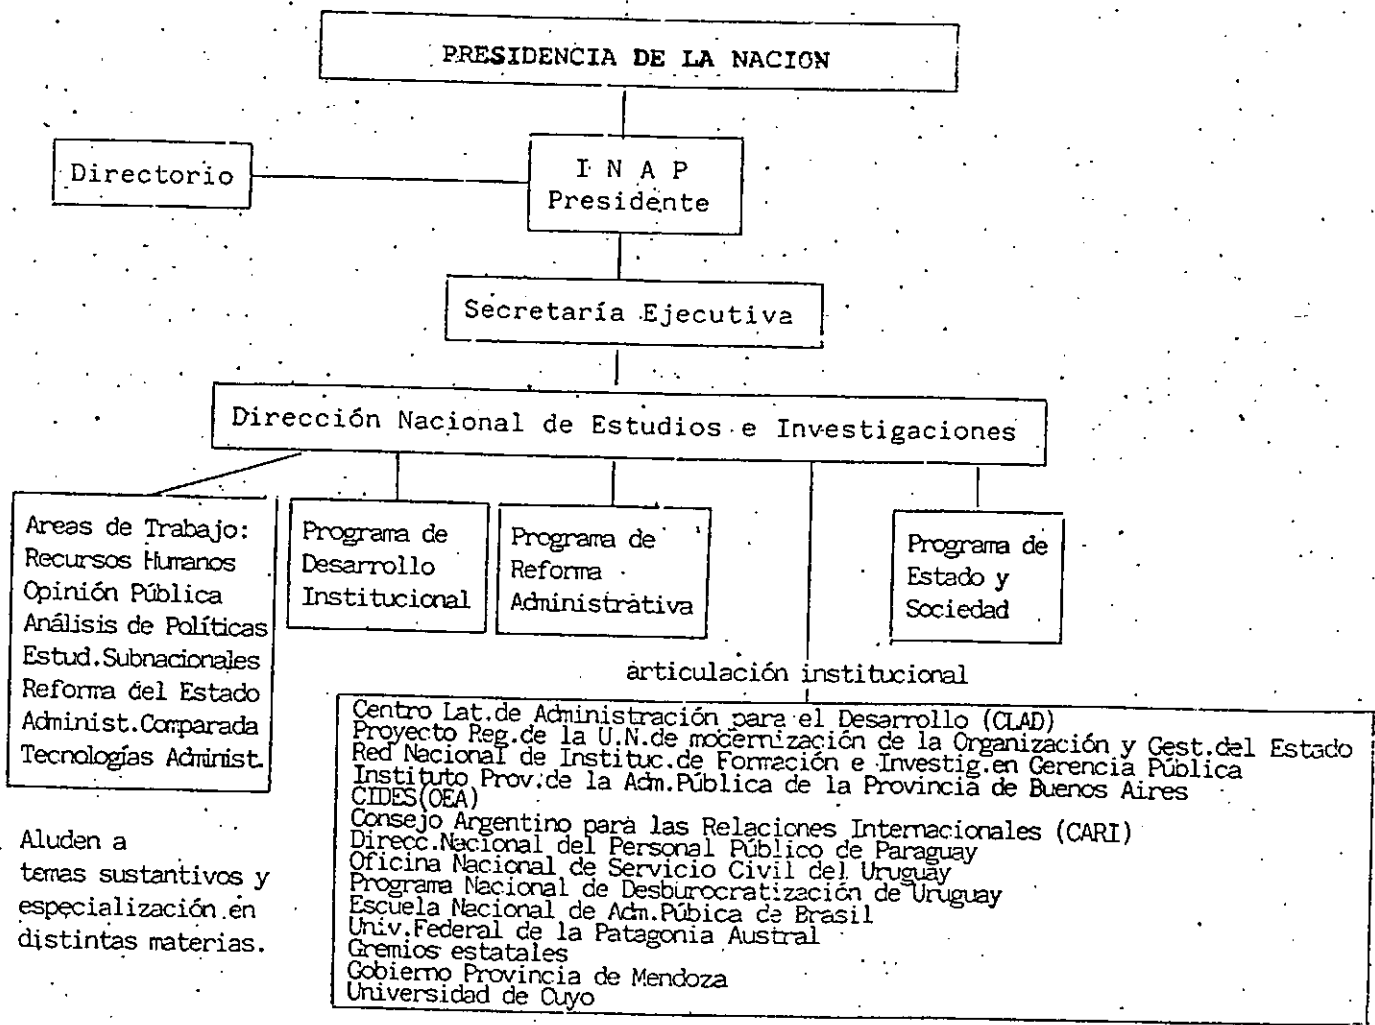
PRESIDENCIA DE LA NACION

Directorio

I N A P
Presidente

Secretaría Ejecutiva

Dirección Nacional de Estudios e Investigaciones

Areas de Trabajo:
Recursos Humanos
Opinión Pública
Análisis de Políticas
Estud.Subnacionales
Reforma del Estado
Administ.Comparada
Tecnologías Administ.

Programa de Desarrollo Institucional

Programa de Reforma Administrativa

Programa de Estado y Sociedad

Aluden a temas sustantivos y especialización en distintas materias.

articulación institucional

Centro Lat.de Administración para el Desarrollo (CLAD)
Proyecto Reg.de la U.N.de modernización de la Organización y Gest.del Estado
Red Nacional de Instituc.de Formación e Investig.en Gerencia Pública
Instituto Prov.de la Adm.Pública de la Provincia de Buenos Aires
CIDES(OEA)
Consejo Argentino para las Relaciones Internacionales (CARI)
Direcc.Nacional del Personal Público de Paraguay
Oficina Nacional de Servicio Civil del Uruguay
Programa Nacional de Desburocratización de Uruguay
Escuela Nacional de Adm.Púbica de Brasil
Univ.Federal de la Patagonia Austral
Gremios estatales
Gobierno Provincia de Mendoza
Universidad de Cuyo